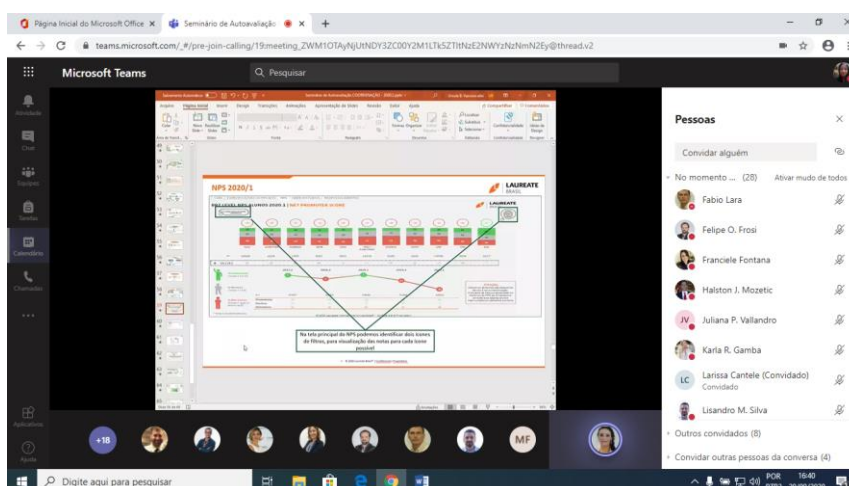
Página Inicial do Microsoft Office ×
Seminário de Autoavaliação ×
+
teams.microsoft.com/_#/pre-join-calling/19:meeting_ZWM1OTAyNjUtNDY3ZC00Y2M1LTk5ZTItNzE2NWYzNzNmN2Ey@thread.v2

Microsoft Teams
Pesquisar

Atividade
Chat
Equipes
Tarefas
Calendário
Chamadas
...
Aplicativos
Ajuda

NPS 2020/1
LAUREATE BRASIL

Na tela principal do NPS podemos identificar dois ícones de filtros, para visualização das notas para cada ícone possível

Pessoas
Convidar alguém
No momento ... (28)
Ativar mudo de todos
Fabio Lara
Felipe O. Frosi
Franciele Fontana
Halston J. Mozetic
JV Juliana P. Vallandro
Karla R. Gamba
LC Larissa Cantele (Convidado)
Convidado
Lisandro M. Silva
Outros convidados (8)
Convidar outras pessoas da conversa (4)

+18
MF

Digite aqui para pesquisar
POR
16:40